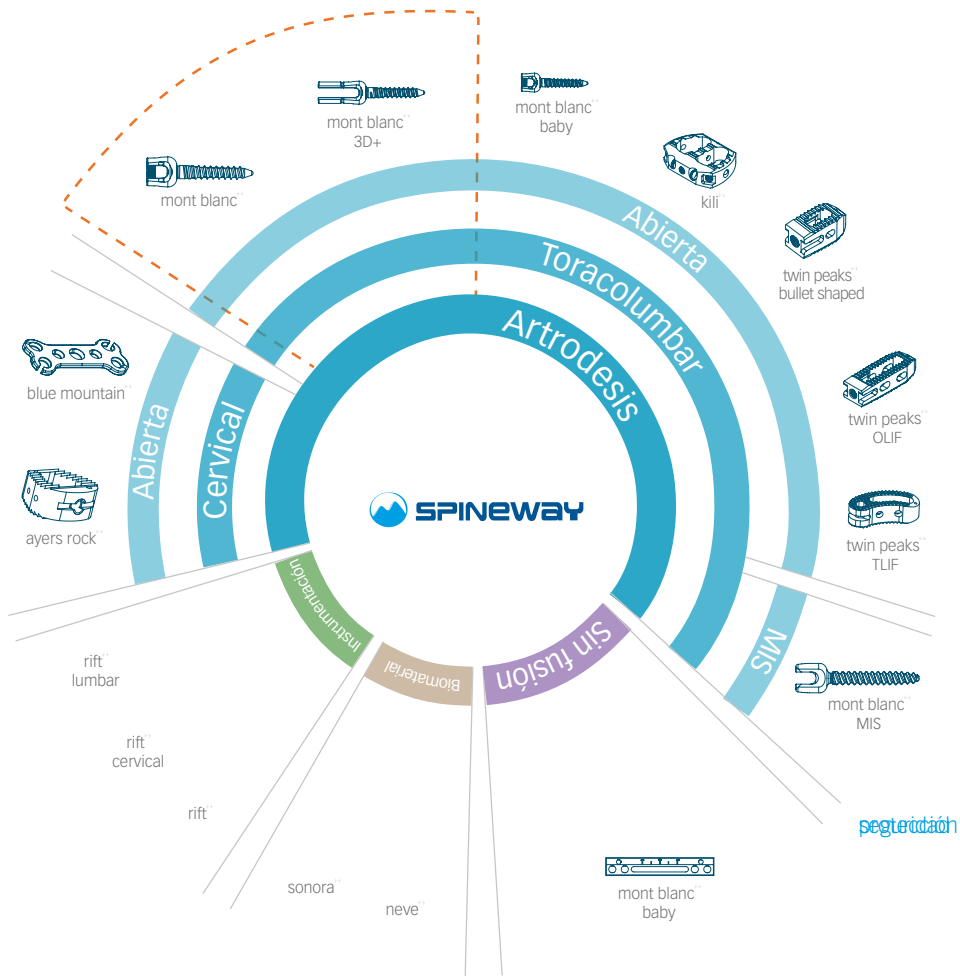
mont blanc
3D+

mont blanc
baby

mont blanc

kili

Abierta

Toracolumbar

twin peaks
bullet shaped

Artrodesis

blue mountain

twin peaks
OLIF

Abierta

Cervical

SPINEWAY

twin peaks
TLIF

ayers rock

Instrumentación

Sin fusión

MIS

Biomaterial

rift
lumbar

mont blanc
MIS

rift
cervical

rift

pegueridón

sonora

neve

mont blanc
baby